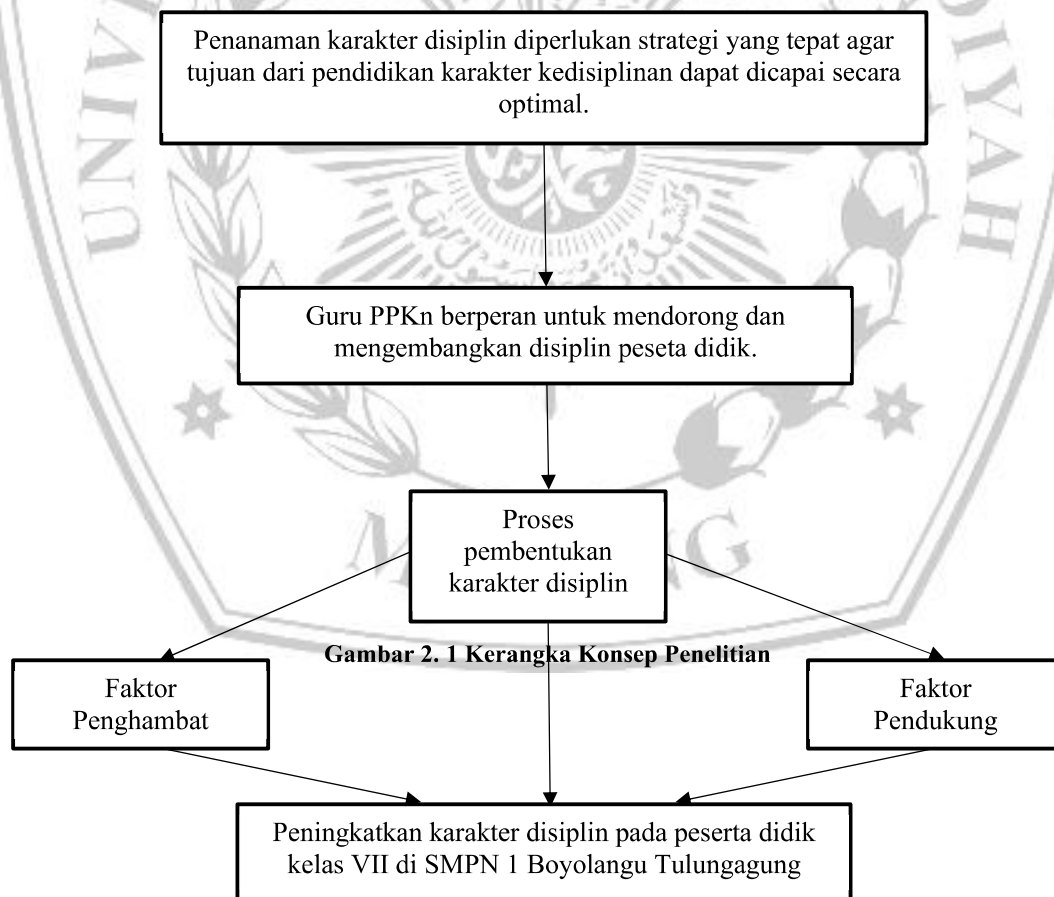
Penanaman karakter disiplin diperlukan strategi yang tepat agar tujuan dari pendidikan karakter kedisiplinan dapat dicapai secara optimal.

Guru PPKn berperan untuk mendorong dan mengembangkan disiplin peseta didik.

Proses pembentukan karakter disiplin

Gambar 2. 1 Kerangka Konsep Penelitian

Faktor Penghambat

Faktor Pendukung

Peningkatkan karakter disiplin pada peserta didik kelas VII di SMPN 1 Boyolangu Tulungagung